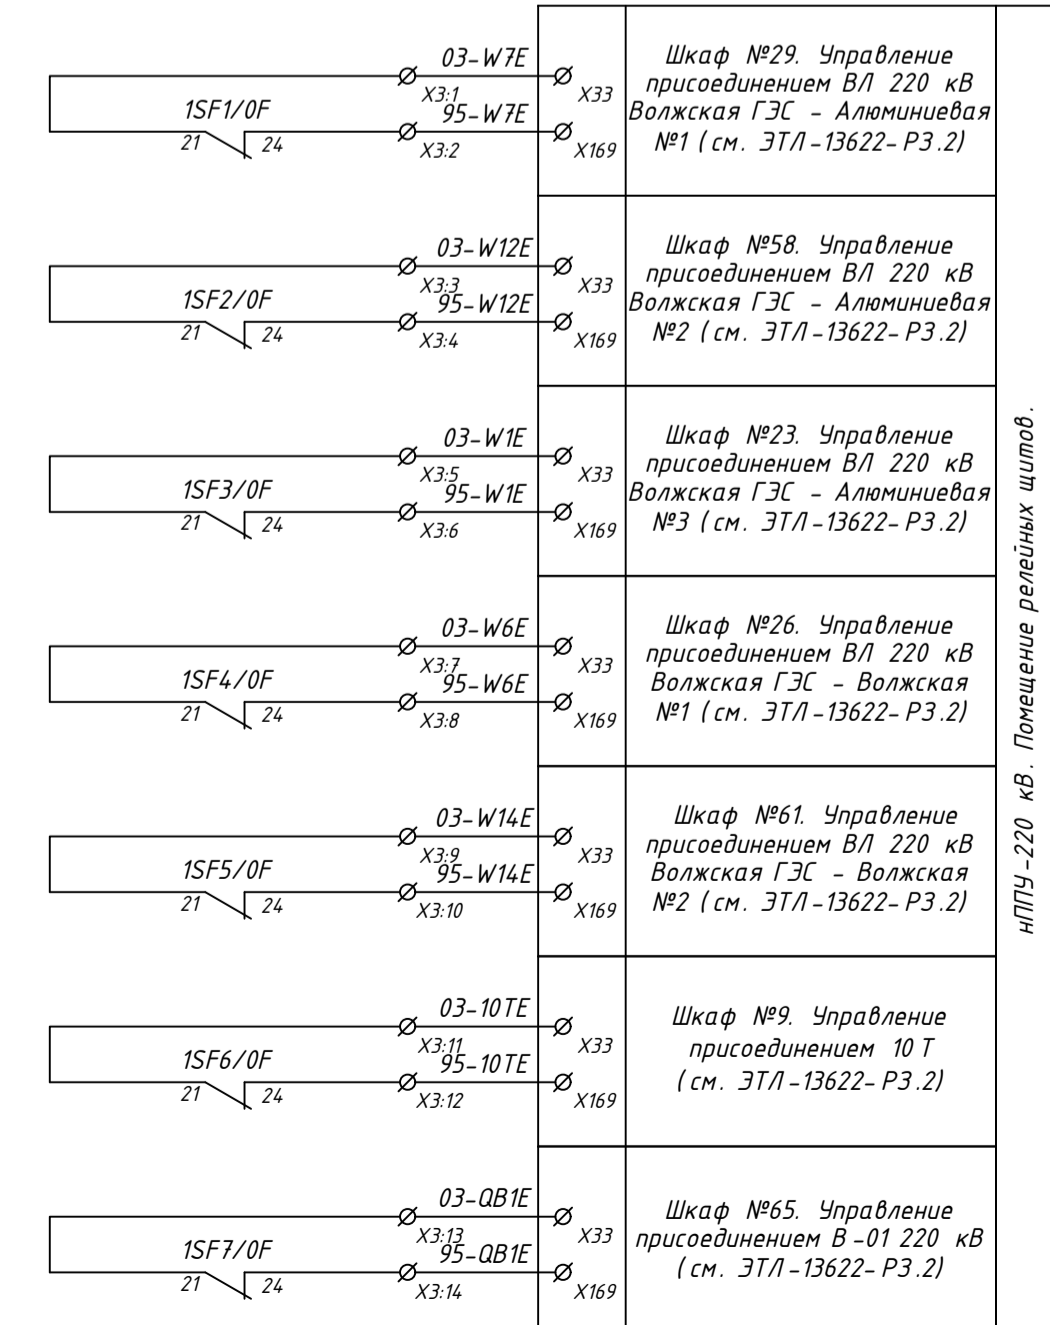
03-W7E
X3:1
95-W7E
1SF1/0F
21 24
X3:2
X33
X169
Шкаф №29. Управление присоединением ВЛ 220 кВ Волжская ГЭС - Алюминиевая №1 (см. ЭТЛ-13622-РЗ.2)

03-W12E
X3:3
95-W12E
1SF2/0F
21 24
X3:4
X33
X169
Шкаф №58. Управление присоединением ВЛ 220 кВ Волжская ГЭС - Алюминиевая №2 (см. ЭТЛ-13622-РЗ.2)

03-W1E
X3:5
95-W1E
1SF3/0F
21 24
X3:6
X33
X169
Шкаф №23. Управление присоединением ВЛ 220 кВ Волжская ГЭС - Алюминиевая №3 (см. ЭТЛ-13622-РЗ.2)

03-W6E
X3:7
95-W6E
1SF4/0F
21 24
X3:8
X33
X169
Шкаф №26. Управление присоединением ВЛ 220 кВ Волжская ГЭС - Волжская №1 (см. ЭТЛ-13622-РЗ.2)

03-W14E
X3:9
95-W14E
1SF5/0F
21 24
X3:10
X33
X169
Шкаф №61. Управление присоединением ВЛ 220 кВ Волжская ГЭС - Волжская №2 (см. ЭТЛ-13622-РЗ.2)

03-10TE
X3:11
95-10TE
1SF6/0F
21 24
X3:12
X33
X169
Шкаф №9. Управление присоединением 10 Т (см. ЭТЛ-13622-РЗ.2)

03-QB1E
X3:13
95-QB1E
1SF7/0F
21 24
X3:14
X33
X169
Шкаф №65. Управление присоединением В-01 220 кВ (см. ЭТЛ-13622-РЗ.2)

нППУ-220 кВ. Помещение релейных щитов.